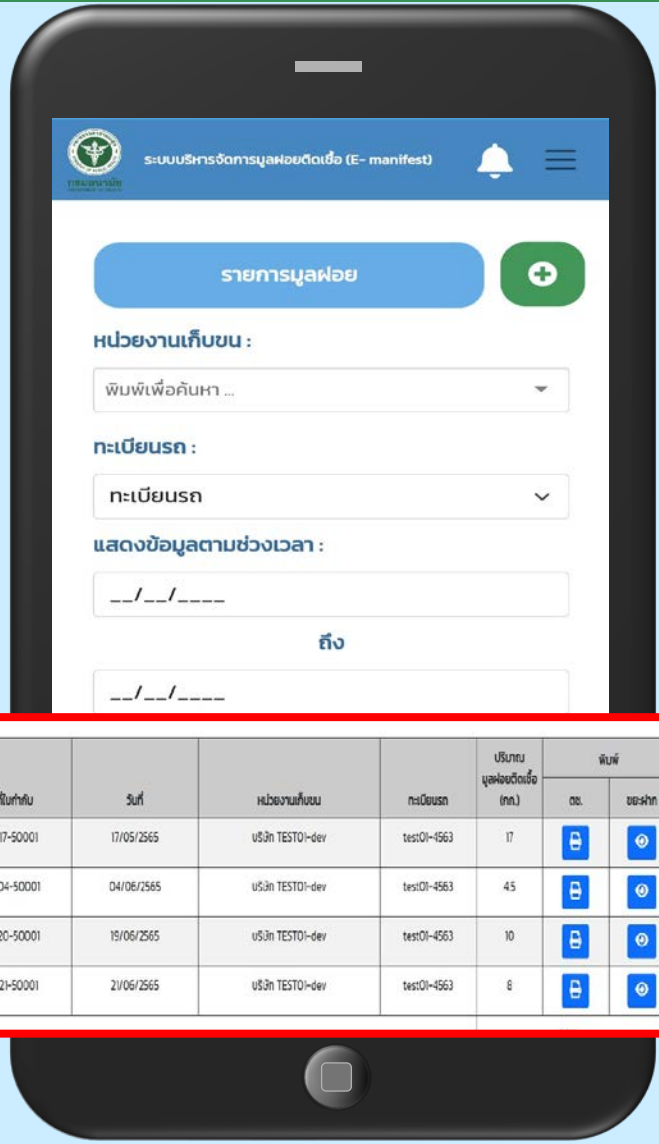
กรมอนามัย

ระบบบริหารจัดการมูลฝอยติดเชื้อ (E- manifest)

รายการมูลฝอย

หน่วยงานเก็บขน :

พิมพ์เพื่อค้นหา ...

ทะเบียนรถ :

ทะเบียนรถ

แสดงข้อมูลตามช่วงเวลา :

__/__/____

ถึง

__/__/____

| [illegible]ใบกำกับ | วันที่ | หน่วยงานเก็บขน | ทะเบียนรถ | ปริมาณมูลฝอยติดเชื้อ (กก.) | พิมพ์ ตช. | พิมพ์ ขยะฝาก |
|---|---|---|---|---|---|---|
| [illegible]17-50001 | 17/05/2565 | บริษัท TEST01-dev | test01-4563 | 17 | | |
| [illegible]04-50001 | 04/06/2565 | บริษัท TEST01-dev | test01-4563 | 45 | | |
| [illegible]20-50001 | 19/06/2565 | บริษัท TEST01-dev | test01-4563 | 10 | | |
| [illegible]21-50001 | 21/06/2565 | บริษัท TEST01-dev | test01-4563 | 8 | | |